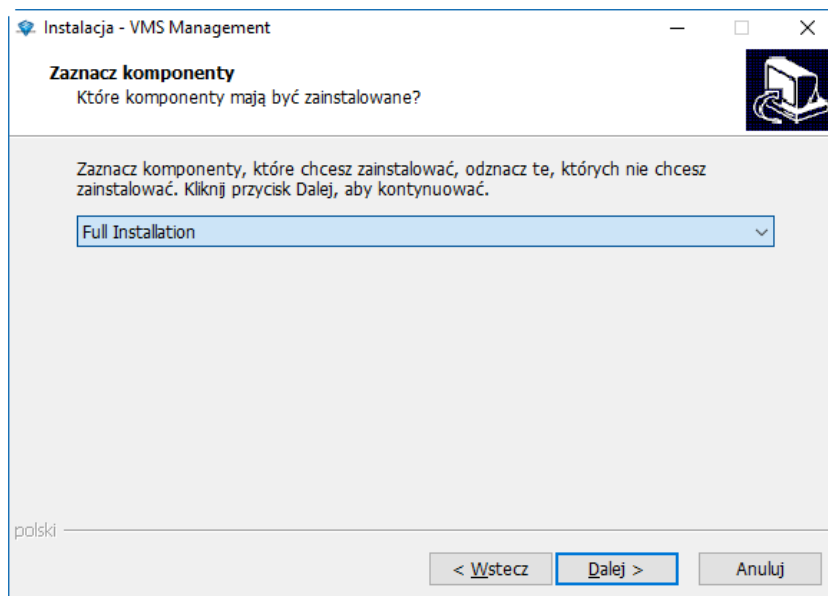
Instalacja - VMS Management

Zaznacz komponenty
Które komponenty mają być zainstalowane?

Zaznacz komponenty, które chcesz zainstalować, odznacz te, których nie chcesz zainstalować. Kliknij przycisk Dalej, aby kontynuować.

Full Installation

polski

< Wstecz
Dalej >
Anuluj